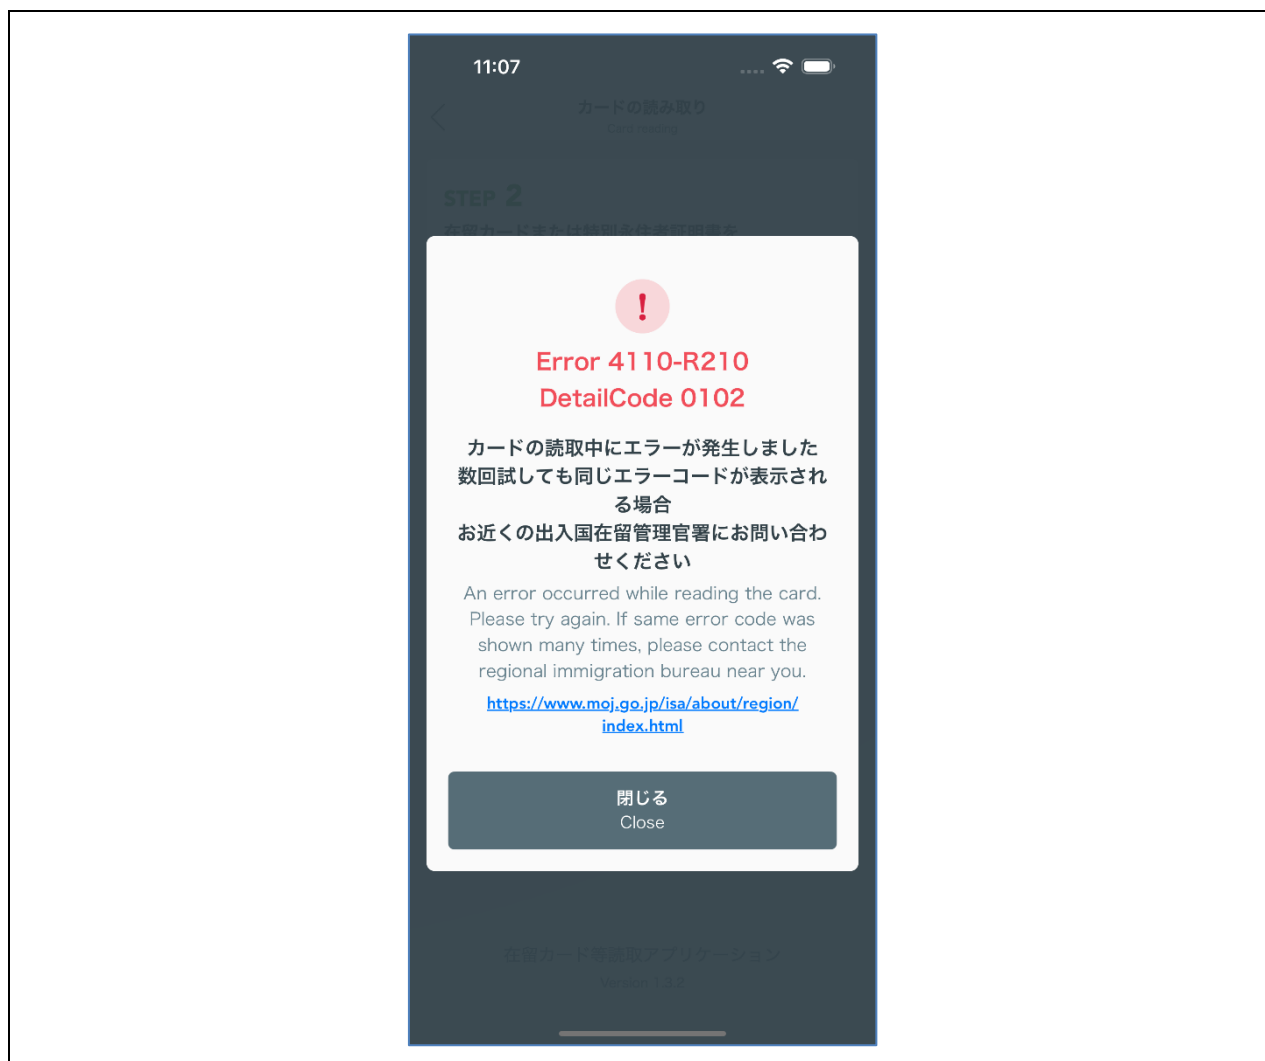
11:07

カードの読み取り
Card reading

STEP 2
在留カードまたは特別永住者証明書を

!

Error 4110-R210
DetailCode 0102

カードの読取中にエラーが発生しました
数回試しても同じエラーコードが表示される場合
お近くの出入国在留管理官署にお問い合わせください

An error occurred while reading the card. Please try again. If same error code was shown many times, please contact the regional immigration bureau near you.

https://www.moj.go.jp/isa/about/region/index.html

閉じる
Close

在留カード等読取アプリケーション
Version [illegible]